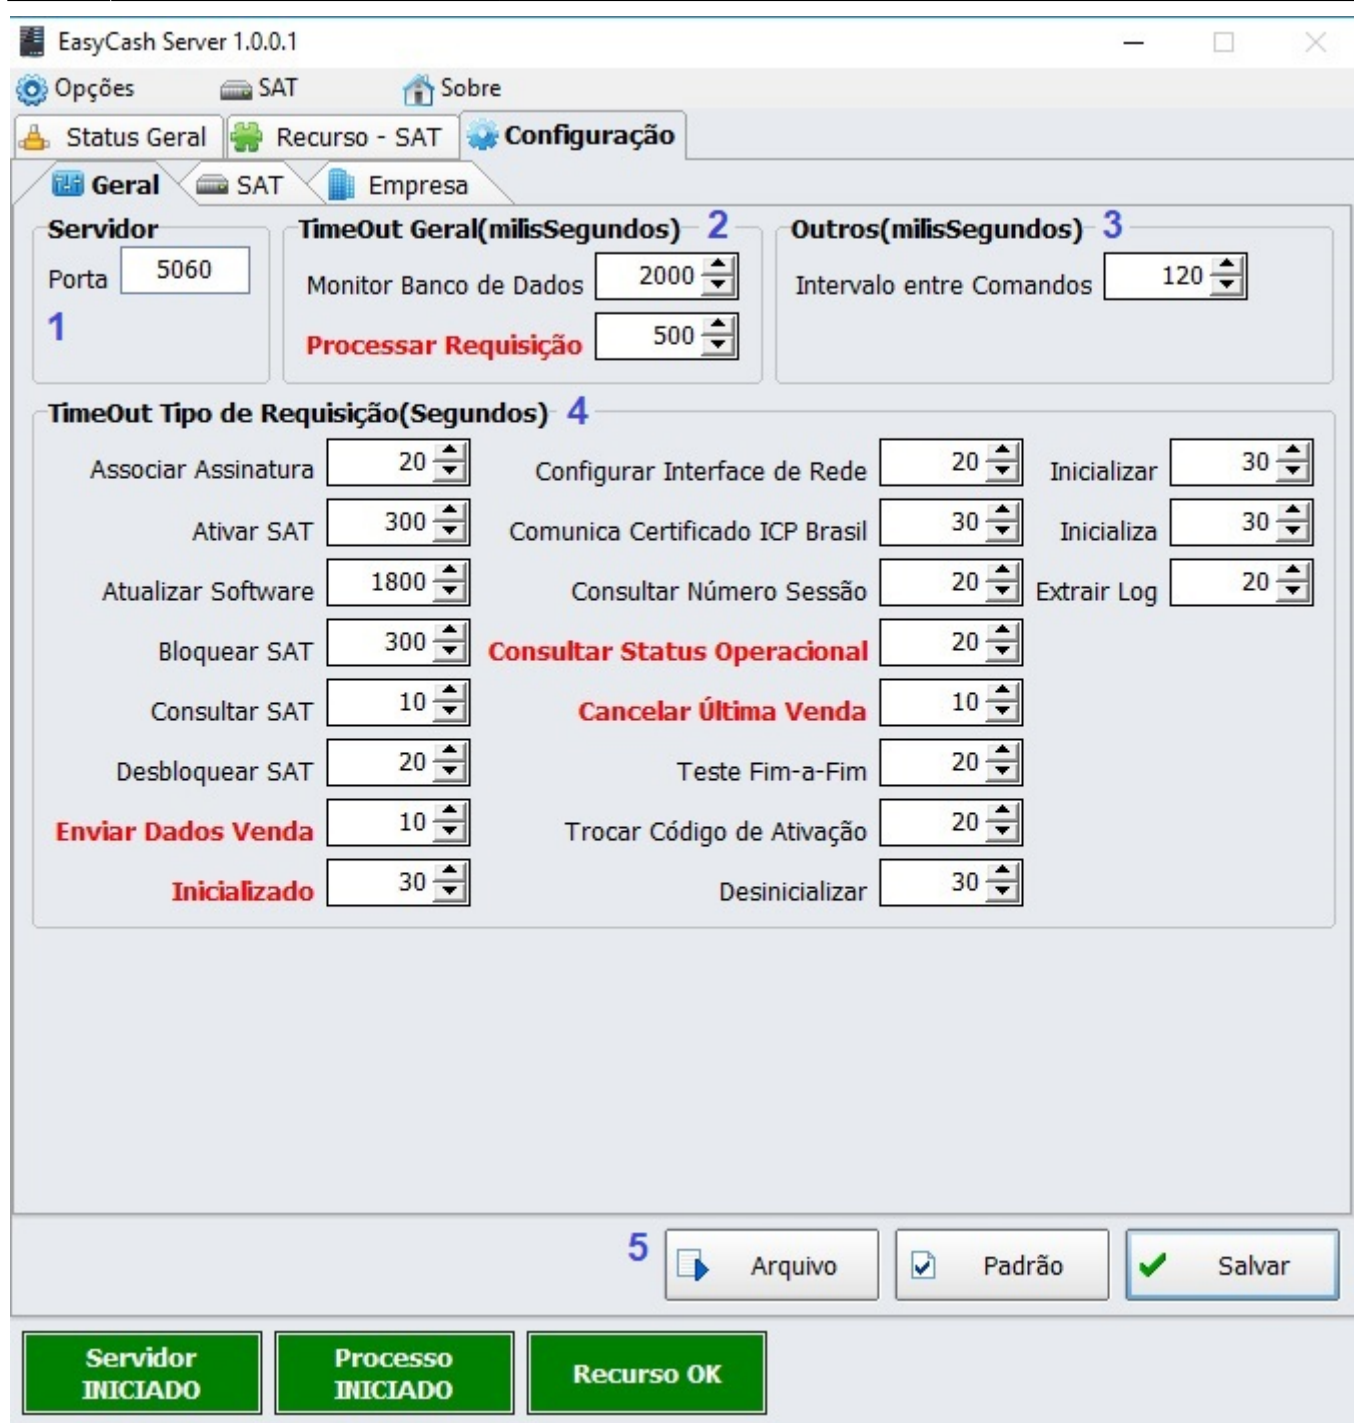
EasyCash Server 1.0.0.1

Opções SAT Sobre

Status Geral Recurso - SAT Configuração

Geral SAT Empresa

Servidor
Porta 5060
1

TimeOut Geral(milisSegundos) 2
Monitor Banco de Dados 2000
Processar Requisição 500

Outros(milisSegundos) 3
Intervalo entre Comandos 120

TimeOut Tipo de Requisição(Segundos) 4

| | | | | | |
|---|---|---|---|---|---|
| Associar Assinatura | 20 | Configurar Interface de Rede | 20 | Inicializar | 30 |
| Ativar SAT | 300 | Comunica Certificado ICP Brasil | 30 | Inicializa | 30 |
| Atualizar Software | 1800 | Consultar Número Sessão | 20 | Extrair Log | 20 |
| Bloquear SAT | 300 | Consultar Status Operacional | 20 | | |
| Consultar SAT | 10 | Cancelar Última Venda | 10 | | |
| Desbloquear SAT | 20 | Teste Fim-a-Fim | 20 | | |
| Enviar Dados Venda | 10 | Trocar Código de Ativação | 20 | | |
| Inicializado | 30 | Desinicializar | 30 | | |

5 Arquivo Padrão Salvar

Servidor INICIADO
Processo INICIADO
Recurso OK